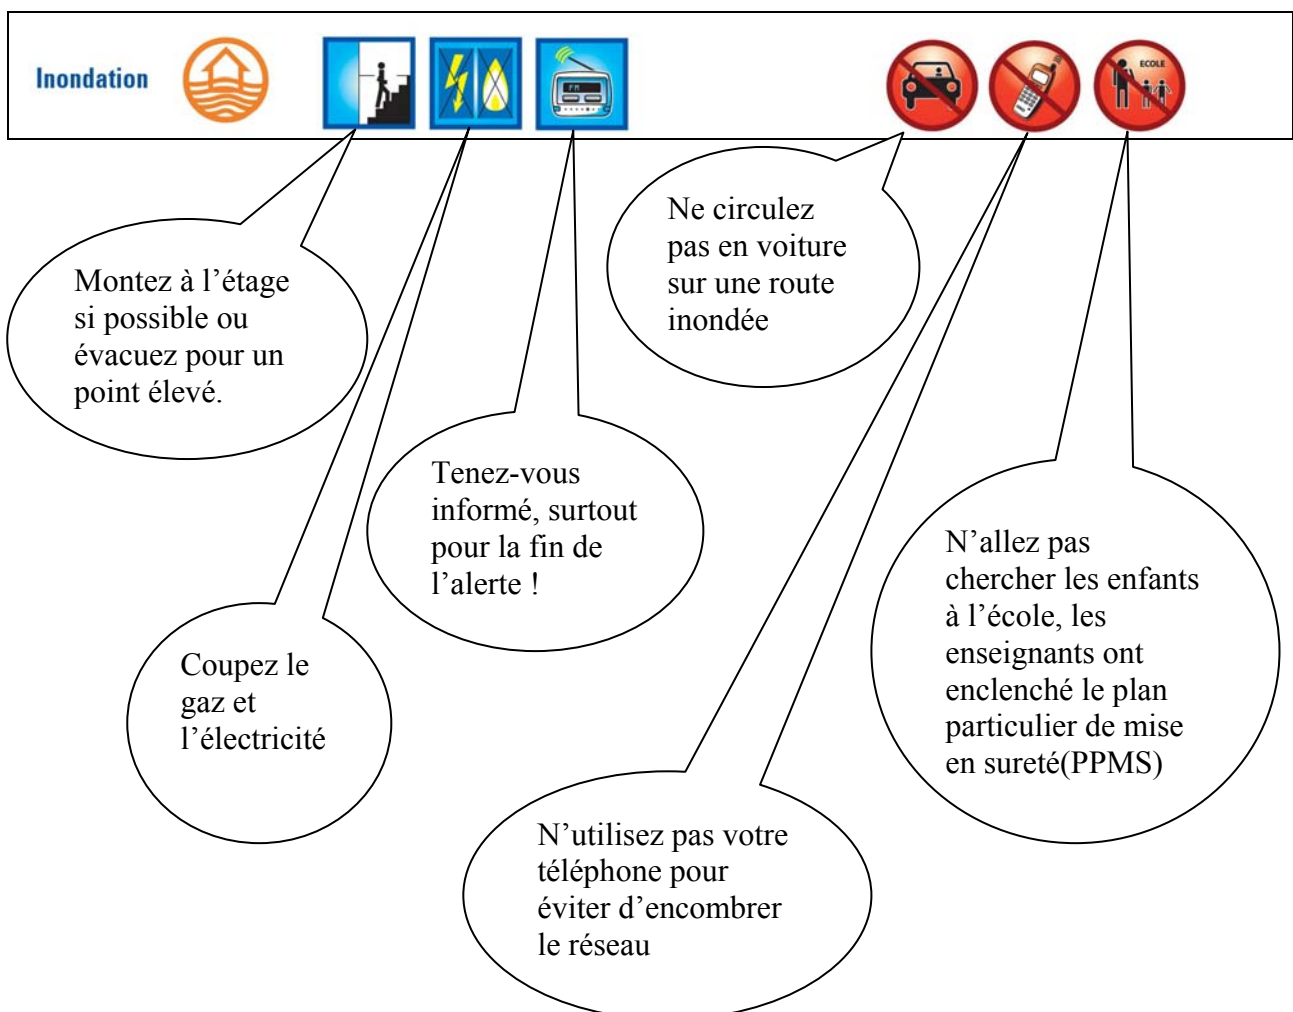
Inondation

FM

ECOLE

Ne circulez pas en voiture sur une route inondée

Montez à l'étage si possible ou évacuez pour un point élevé.

Tenez-vous informé, surtout pour la fin de l'alerte !

N'allez pas chercher les enfants à l'école, les enseignants ont enclenché le plan particulier de mise en sureté(PPMS)

Coupez le gaz et l'électricité

N'utilisez pas votre téléphone pour éviter d'encombrer le réseau